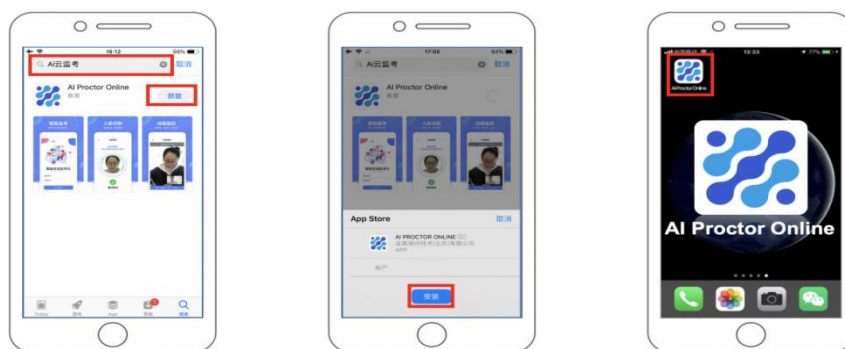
16:12
Ai云监考
取消
AI Proctor Online
教育
获取
智能监考
人脸识别
远程监控
Today
游戏
App
更新
搜索

17:05
Ai云监考
取消
AI Proctor Online
App Store
取消
AI PROCTOR ONLINE
APP
账户
安装

13:33
AI Proctor Online
AI Proctor Online